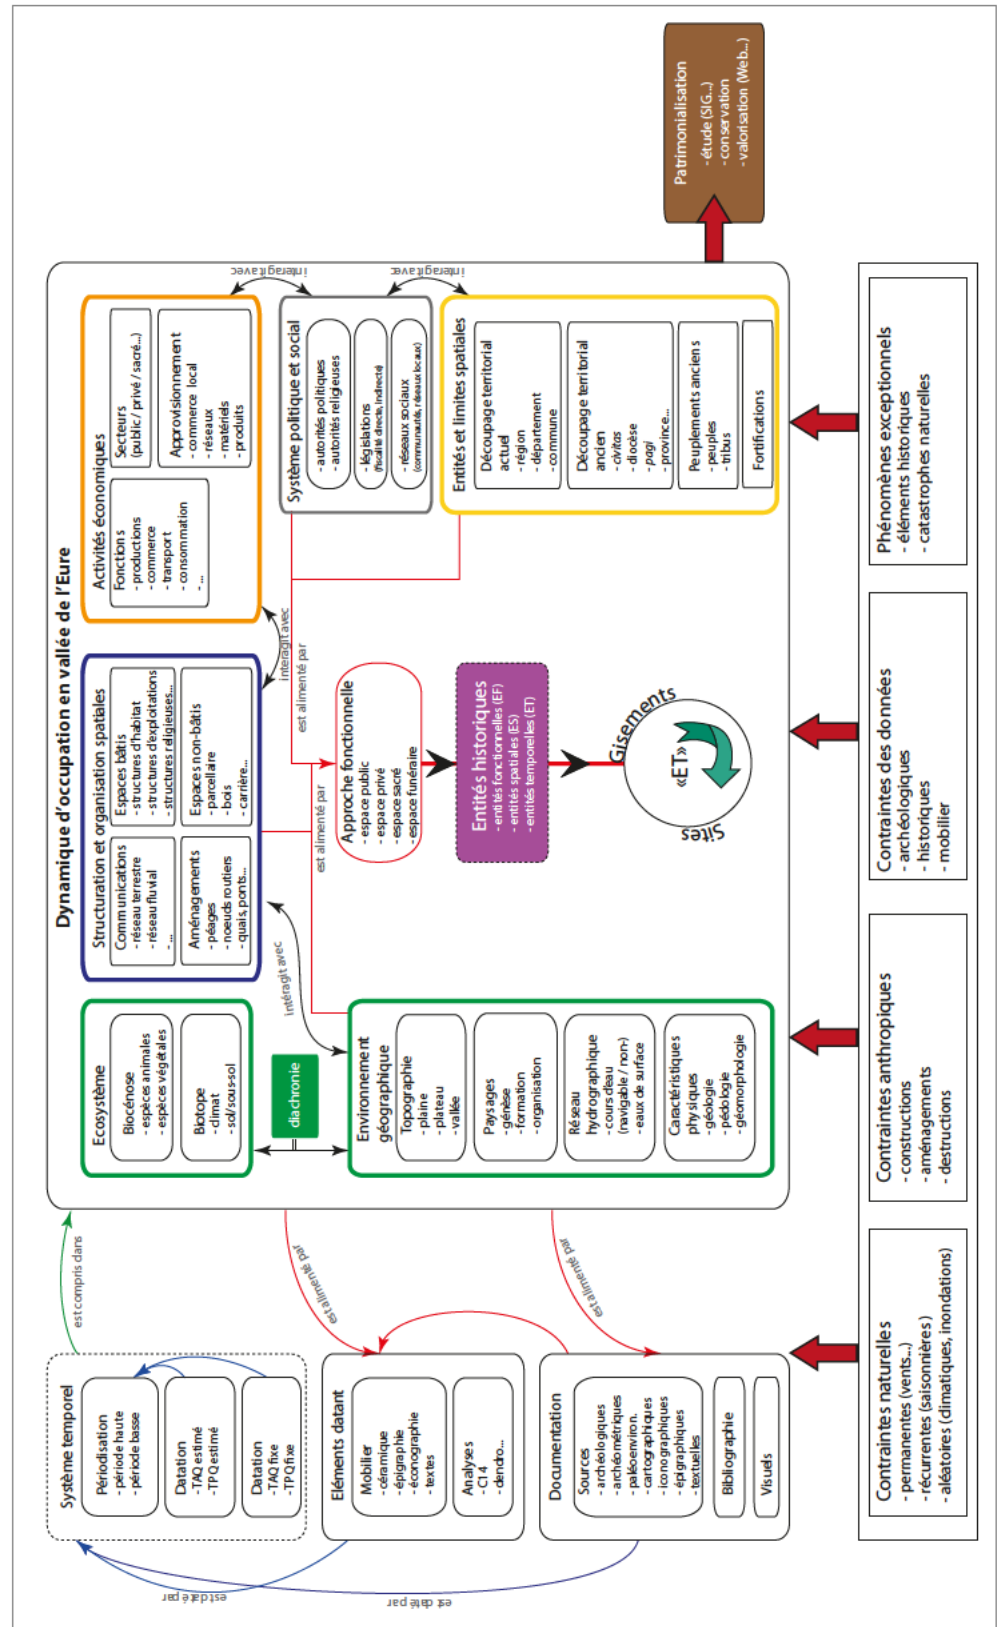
Patrimonialisation
- étude (SIG...)
- conservation
- valorisation (Web...)

Dynamique d'occupation en vallée de l'Eure

Activités économiques
Fonctions
- productions
- commerce
- transport
- consommation
- ...
Secteurs (public / privé / sacré...)
Approvisionnement
- commerce local
- réseaux
- matériels
- produits

interagit avec

Système politique et social
- autorités politiques
- autorités religieuses
- législations (fiscalité directe, indirecte)
- réseaux sociaux (communauté, réseaux locaux)

interagit avec

Entités et limites spatiales
Découpage territorial actuel
- région
- département
- commune
Découpage territorial ancien
- civitas
- diocèse
- pagi
- province...
Peuplements anciens
- peuples
- tribus
Fortifications

interagit avec
est alimenté par

Structuration et organisation spatiales
Espaces bâtis
- structures d'habitat
- structures d'exploitations
- structures religieuses...
Espaces non-bâtis
- parcellaire
- bois
- carrière...
Communications
- réseau terrestre
- réseau fluvial
- ...
Aménagements
- péages
- noeuds routiers
- quais, ponts...

Approche fonctionnelle
- espace public
- espace privé
- espace sacré
- espace funéraire

est alimenté par

Entités historiques
- entités fonctionnelles (EF)
- entités spatiales (ES)
- entités temporelles (ET)

Gisements
«ET»
Sites

interagit avec

Ecosystème
Biocénose
- espèces animales
- espèces végétales
Biotope
- climat
- sol/sous-sol

diachronie

Environnement géographique
Topographie
- plaine
- plateau
- vallée
Paysages
- genèse
- formation
- organisation
Réseau hydrographique
- cours d'eau (navigable / non-)
- eaux de surface
Caractéristiques physiques
- géologie
- pédologie
- géomorphologie

Phénomènes exceptionnels
- éléments historiques
- catastrophes naturelles

Contraintes des données
- archéologiques
- historiques
- mobilier

Contraintes anthropiques
- constructions
- aménagements
- destructions

Contraintes naturelles
- permanentes (vents...)
- récurrentes (saisonnières)
- aléatoires (climatiques, inondations)

est compris dans
est alimenté par
est alimenté par

Système temporel
Périodisation
- période haute
- période basse
Datation
- TAQ estimé
- TPQ estimé
Datation
- TAQ fixe
- TPQ fixe

Eléments datant
Mobilier
- céramique
- épigraphie
- iconographie
- textes
Analyses
- C14
- dendro...

Documentation
Sources
- archéologiques
- archéométriques
- paléoenviron.
- cartographiques
- iconographiques
- épigraphiques
- textuelles
Bibliographie
Visuels

est daté par
est daté par